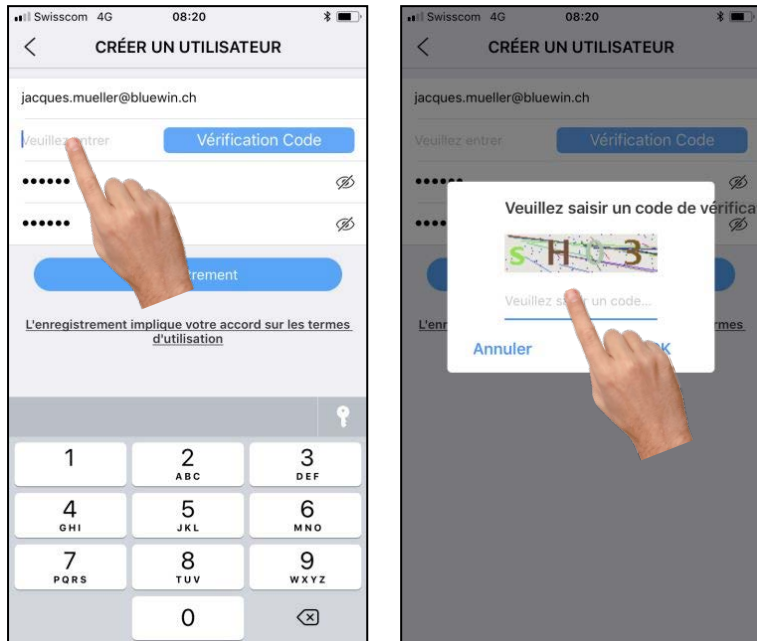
Swisscom 4G 08:20

CRÉER UN UTILISATEUR

jacques.mueller@bluewin.ch

Veuill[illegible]ntrer

Vérification Code

••••••

••••••

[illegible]rement

L'enregistrement implique votre accord sur les termes d'utilisation

1

2 ABC

3 DEF

4 GHI

5 JKL

6 MNO

7 PQRS

8 TUV

9 WXYZ

0

Swisscom 4G 08:20

CRÉER UN UTILISATEUR

jacques.mueller@bluewin.ch

Veuillez entrer

Vérification Code

••••••

•••

Veuillez saisir un code de vérifica

SH03

Veuillez sa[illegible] un code...

L'enr

rmes

Annuler

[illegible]K